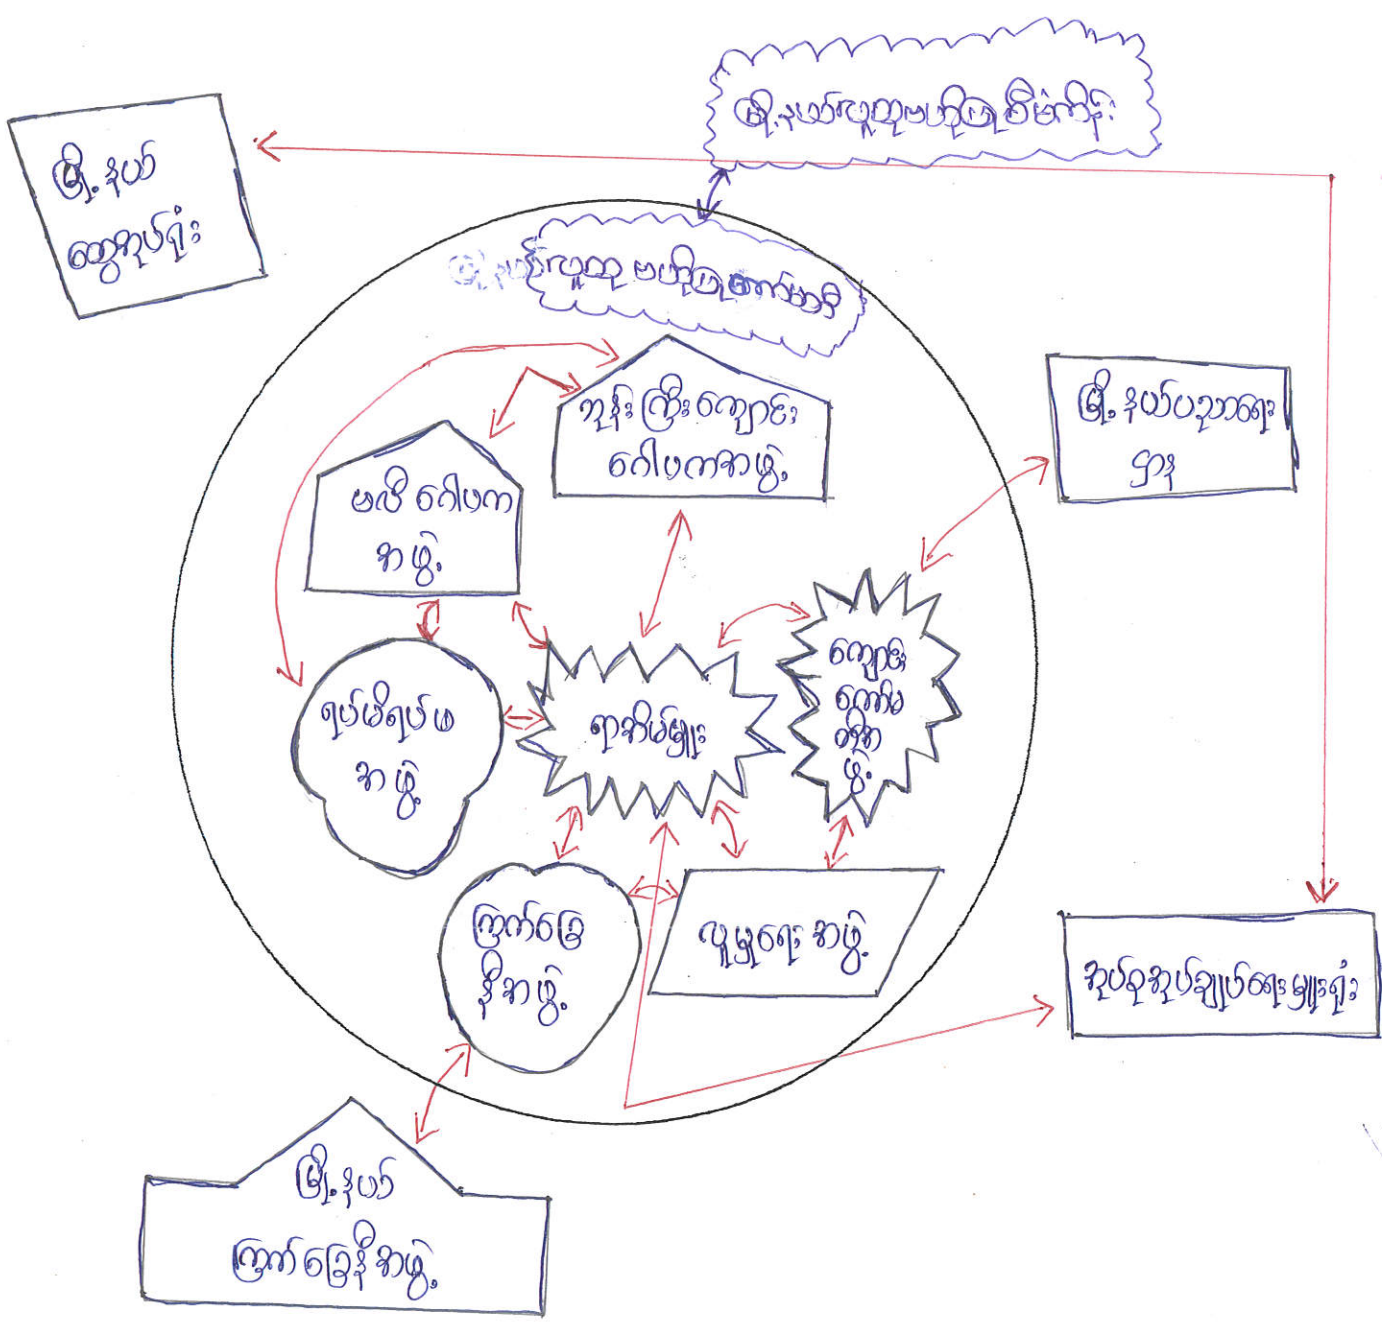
မြို့နယ်လူထုလူမှုအကျိုးပြု စီမံကိန်း

မြို့နယ်ထွေအုပ်ရုံး

မြို့နယ်လူထုလူမှုအကျိုးပြု ကော်မတီ

ဘုန်းကြီးကျောင်း ဂေါပကအဖွဲ့

မြို့နယ်ပညာရေးမှူး

မယ်သီ ဂေါပက အဖွဲ့

ရပ်မိရပ်ဖ အဖွဲ့

ရွာသားများ

ကျောင်း ကော်မ တီ အဖွဲ့

ကြက်ခြေနီအဖွဲ့

လူမှုရေးအဖွဲ့

အုပ်စုအုပ်ချုပ်ရေးမှူးရုံး

မြို့နယ် ကြက်ခြေနီအဖွဲ့